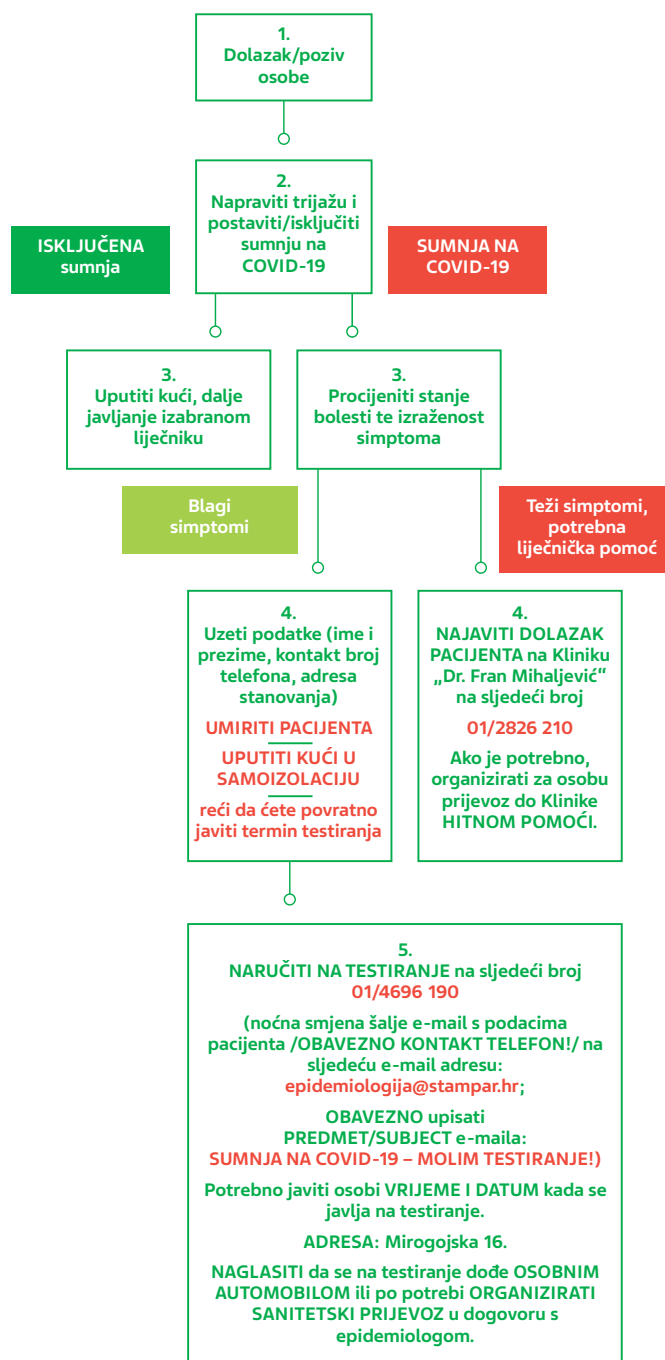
1.
Dolazak/poziv osobe

2.
Napraviti trijažu i postaviti/isključiti sumnju na COVID-19

ISKLJUČENA sumnja

SUMNJA NA COVID-19

3.
Uputiti kući, dalje javljanje izabranom liječniku

3.
Procijeniti stanje bolesti te izraženost simptoma

Blagi simptomi

Teži simptomi, potrebna liječnička pomoć

4.
Uzeti podatke (ime i prezime, kontakt broj telefona, adresa stanovanja)

UMIRITI PACIJENTA

UPUTITI KUĆI U SAMOIZOLACIJU

reći da ćete povratno javiti termin testiranja

4.
NAJAVITI DOLAZAK PACIJENTA na Kliniku „Dr. Fran Mihaljević" na sljedeći broj

01/2826 210

Ako je potrebno, organizirati za osobu prijevoz do Klinike HITNOM POMOĆI.

5.
NARUČITI NA TESTIRANJE na sljedeći broj 01/4696 190

(noćna smjena šalje e-mail s podacima pacijenta /OBAVEZNO KONTAKT TELEFON!/ na sljedeću e-mail adresu: epidemiologija@stampar.hr;

OBAVEZNO upisati PREDMET/SUBJECT e-maila: SUMNJA NA COVID-19 – MOLIM TESTIRANJE!)

Potrebno javiti osobi VRIJEME I DATUM kada se javlja na testiranje.

ADRESA: Mirogojska 16.

NAGLASITI da se na testiranje dođe OSOBNIM AUTOMOBILOM ili po potrebi ORGANIZIRATI SANITETSKI PRIJEVOZ u dogovoru s epidemiologom.